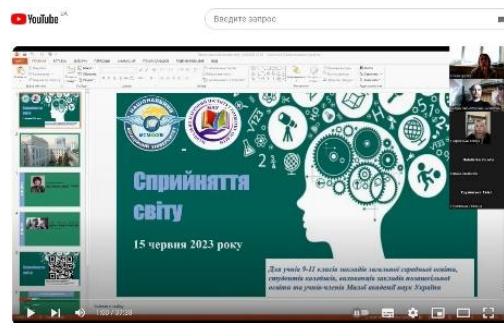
YouTube UA

Введите запрос

Сприйняття світу

15 червня 2023 року

Для учнів 9-11 класів закладів загальної середньої освіти, студентів коледжів, вихователів закладів позашкільної освіти та учнів-членів Малої академії наук України

1:03 / 37:38